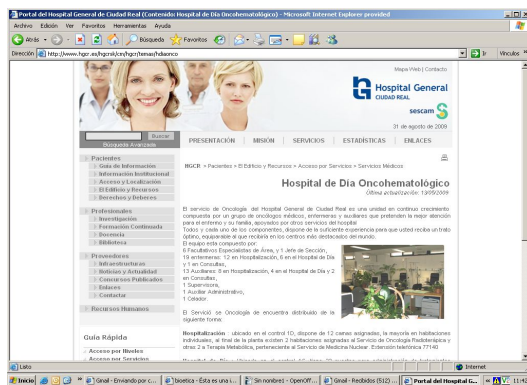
Portal del Hospital General de Ciudad Real (Contenido: Hospital de Día Oncohematológico) - Microsoft Internet Explorer provided

Archivo Edición Ver Favoritos Herramientas Ayuda

Atrás Búsqueda Favoritos

Dirección http://www.hgcr.es/hgcrsil/cm/hgcr/temas/hdaonco Ir Vínculos

Mapa Web | Contacto

Hospital General CIUDAD REAL

sescam

31 de agosto de 2009

Buscar

Búsqueda Avanzada

PRESENTACIÓN | MISIÓN | SERVICIOS | ESTADÍSTICAS | ENLACES

Pacientes
» Guía de Información
» Información Institucional
» Acceso y Localización
» El Edificio y Recursos
» Derechos y Deberes

Profesionales
» Investigación
» Formación Continuada
» Docencia
» Biblioteca

Proveedores
» Infraestructuras
» Noticias y Actualidad
» Concursos Públicos
» Enlaces
» Contactar

Recursos Humanos

Guía Rápida
» Acceso por Niveles
» Acceso por Servicios

HGCR » Pacientes » El Edificio y Recursos » Acceso por Servicios » Servicios Médicos

Hospital de Día Oncohematológico
(Última actualización: 13/08/2009)

El servicio de Oncología del Hospital General de Ciudad Real es una unidad en continuo crecimiento compuesta por un grupo de oncólogos médicos, enfermeras y auxiliares que pretenden la mejor atención para el enfermo y su familia, apoyados por otros servicios del hospital.
Todos y cada uno de los componentes, disponen de la suficiente experiencia para que usted reciba un trato óptimo, equiparable al que recibiría en los centros más destacados del mundo.
El equipo esta compuesto por:
6 Facultativos Especialistas de Área, y 1 Jefe de Sección,
19 enfermeras: 12 en Hospitalización, 6 en el Hospital de Día y 1 en Consultas,
13 Auxiliares: 8 en Hospitalización, 4 en el Hospital de Día y 2 en Consultas,
1 Supervisora,
1 Auxiliar Administrativo,
1 Celador.

El Servicio de Oncología se encuentra distribuido de la siguiente forma:

Hospitalización : ubicado en el control 10, dispone de 12 camas asignadas, la mayoría en habitaciones individuales, al final de la planta existen 2 habitaciones asignadas al Servicio de Oncología Radioterápica y otras 2 a Terapia Metabólica, perteneciente al Servicio de Medicina Nuclear. Extensión telefónica 77140

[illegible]

Listo Internet

Inicio Gmail - Enviando por c... bioetica - Ésta es una i... Sin nombre1 - OpenOff... Gmail - Recibidos (512)... Portal del Hospital G... 11:45